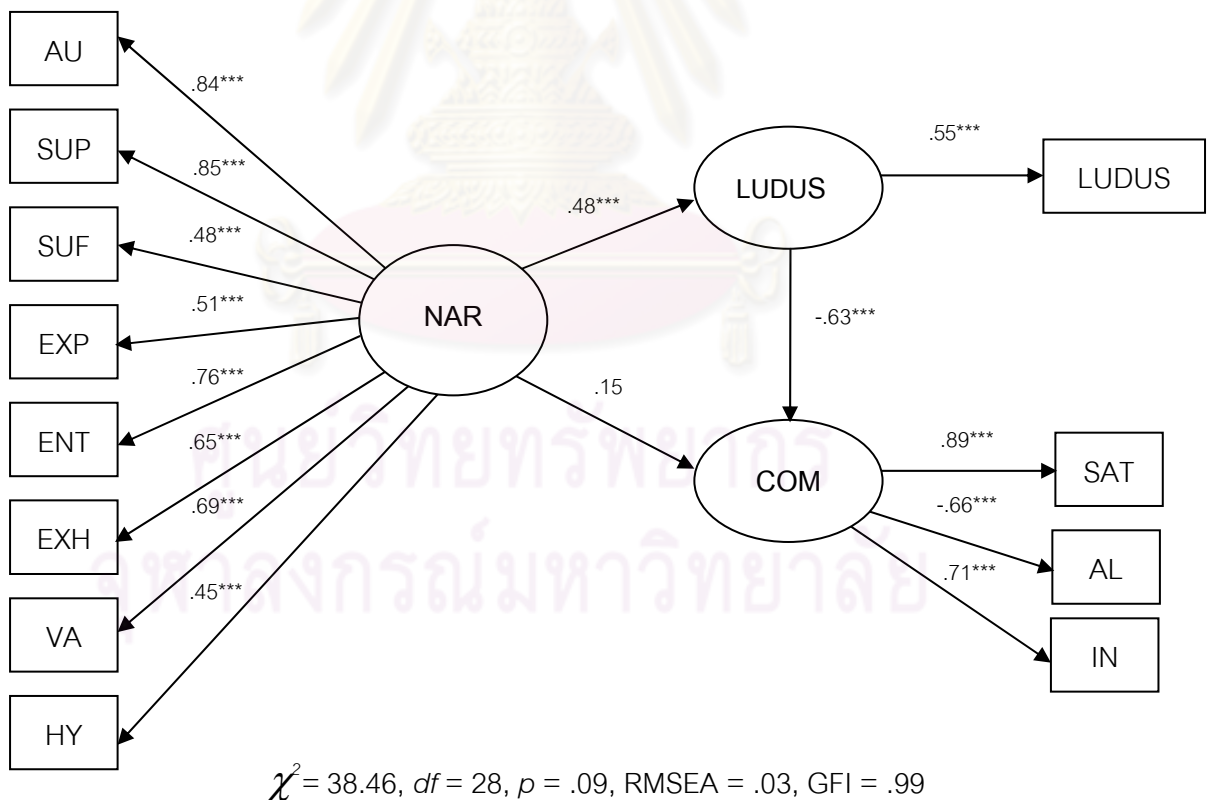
AU
.84***
SUP
.85***
SUF
.48***
EXP
.51***
ENT
.76***
EXH
.65***
VA
.69***
HY
.45***
NAR
.48***
LUDUS
.55***
LUDUS
-.63***
.15
COM
.89***
SAT
-.66***
AL
.71***
IN
ศูนย์วิทยทรัพยากร
จุฬาลงกรณ์มหาวิทยาลัย

$\chi^2$ = 38.46, *df* = 28, *p* = .09, RMSEA = .03, GFI = .99